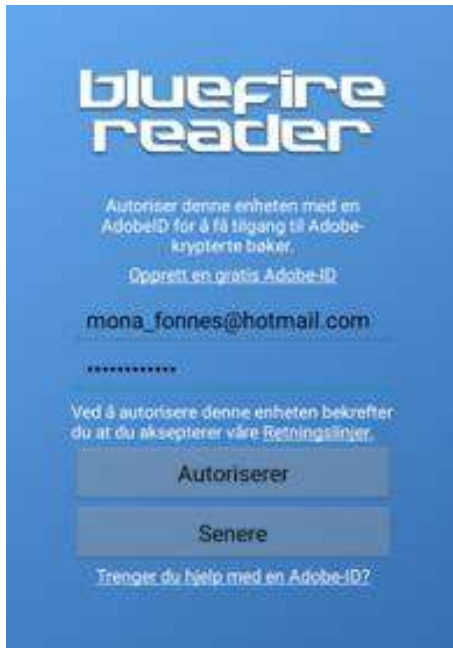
bluefire reader

Autoriser denne enheten med en AdobeID for å få tilgang til Adobe-krypterte bøker.

Opprett en gratis Adobe-ID

mona_fonnes@hotmail.com

.............

Ved å autorisere denne enheten bekrefter du at du aksepterer våre Retningslinjer.

Autoriserer

Senere

Trenger du hjelp med en Adobe-ID?